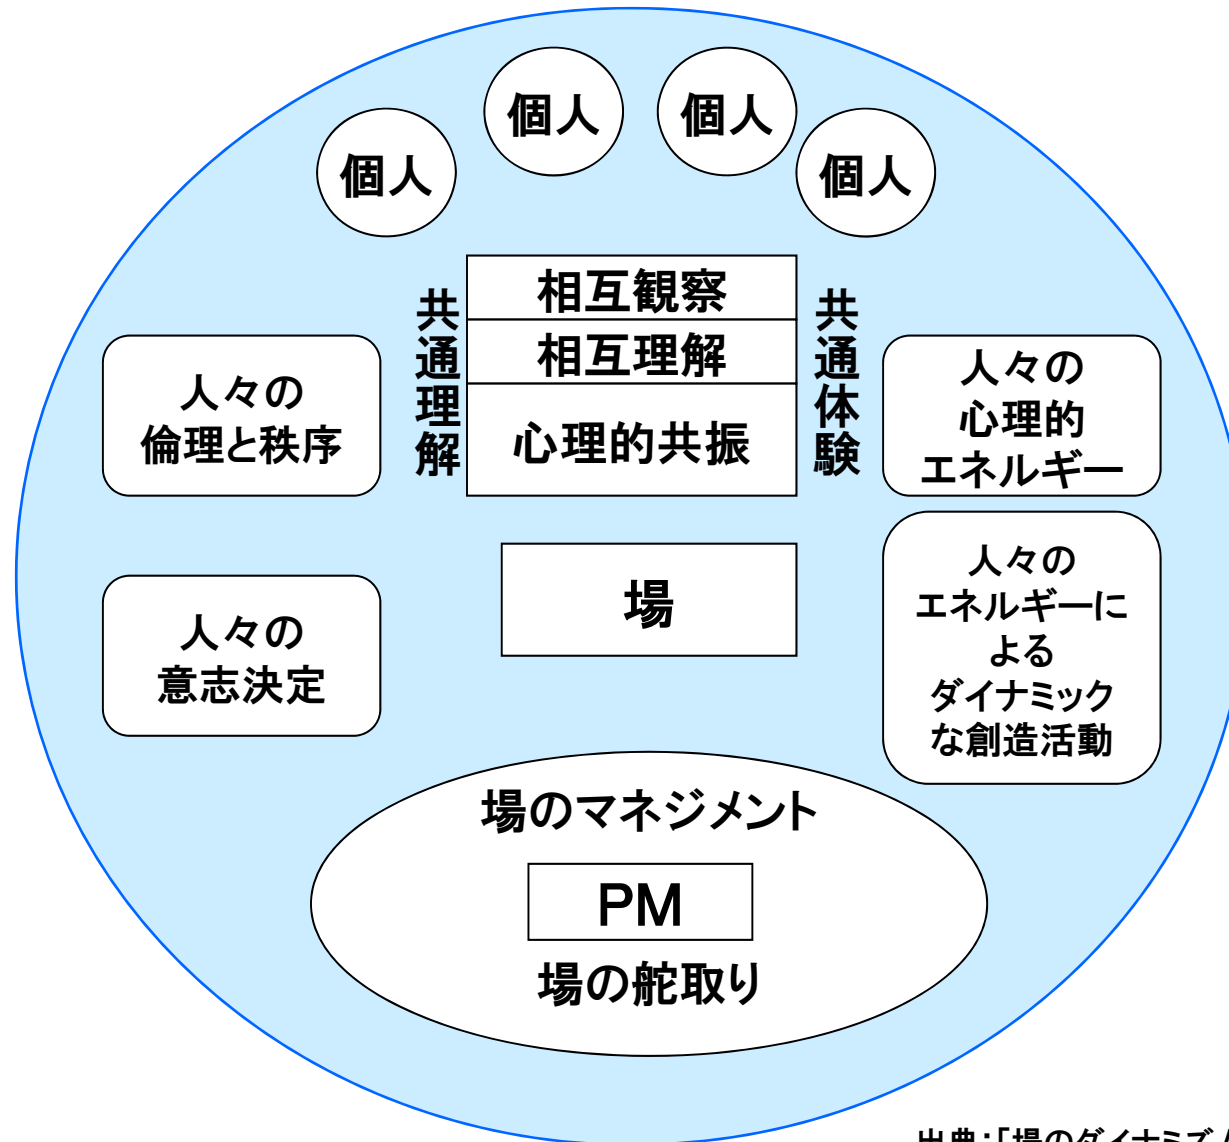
個人

個人

個人

個人

共通理解

相互観察

相互理解

心理的共振

共通体験

人々の
倫理と秩序

人々の
心理的
エネルギー

人々の
意志決定

場

人々の
エネルギーに
よる
ダイナミック
な創造活動

場のマネジメント

PM

場の舵取り

出典:「場のダイナミズ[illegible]